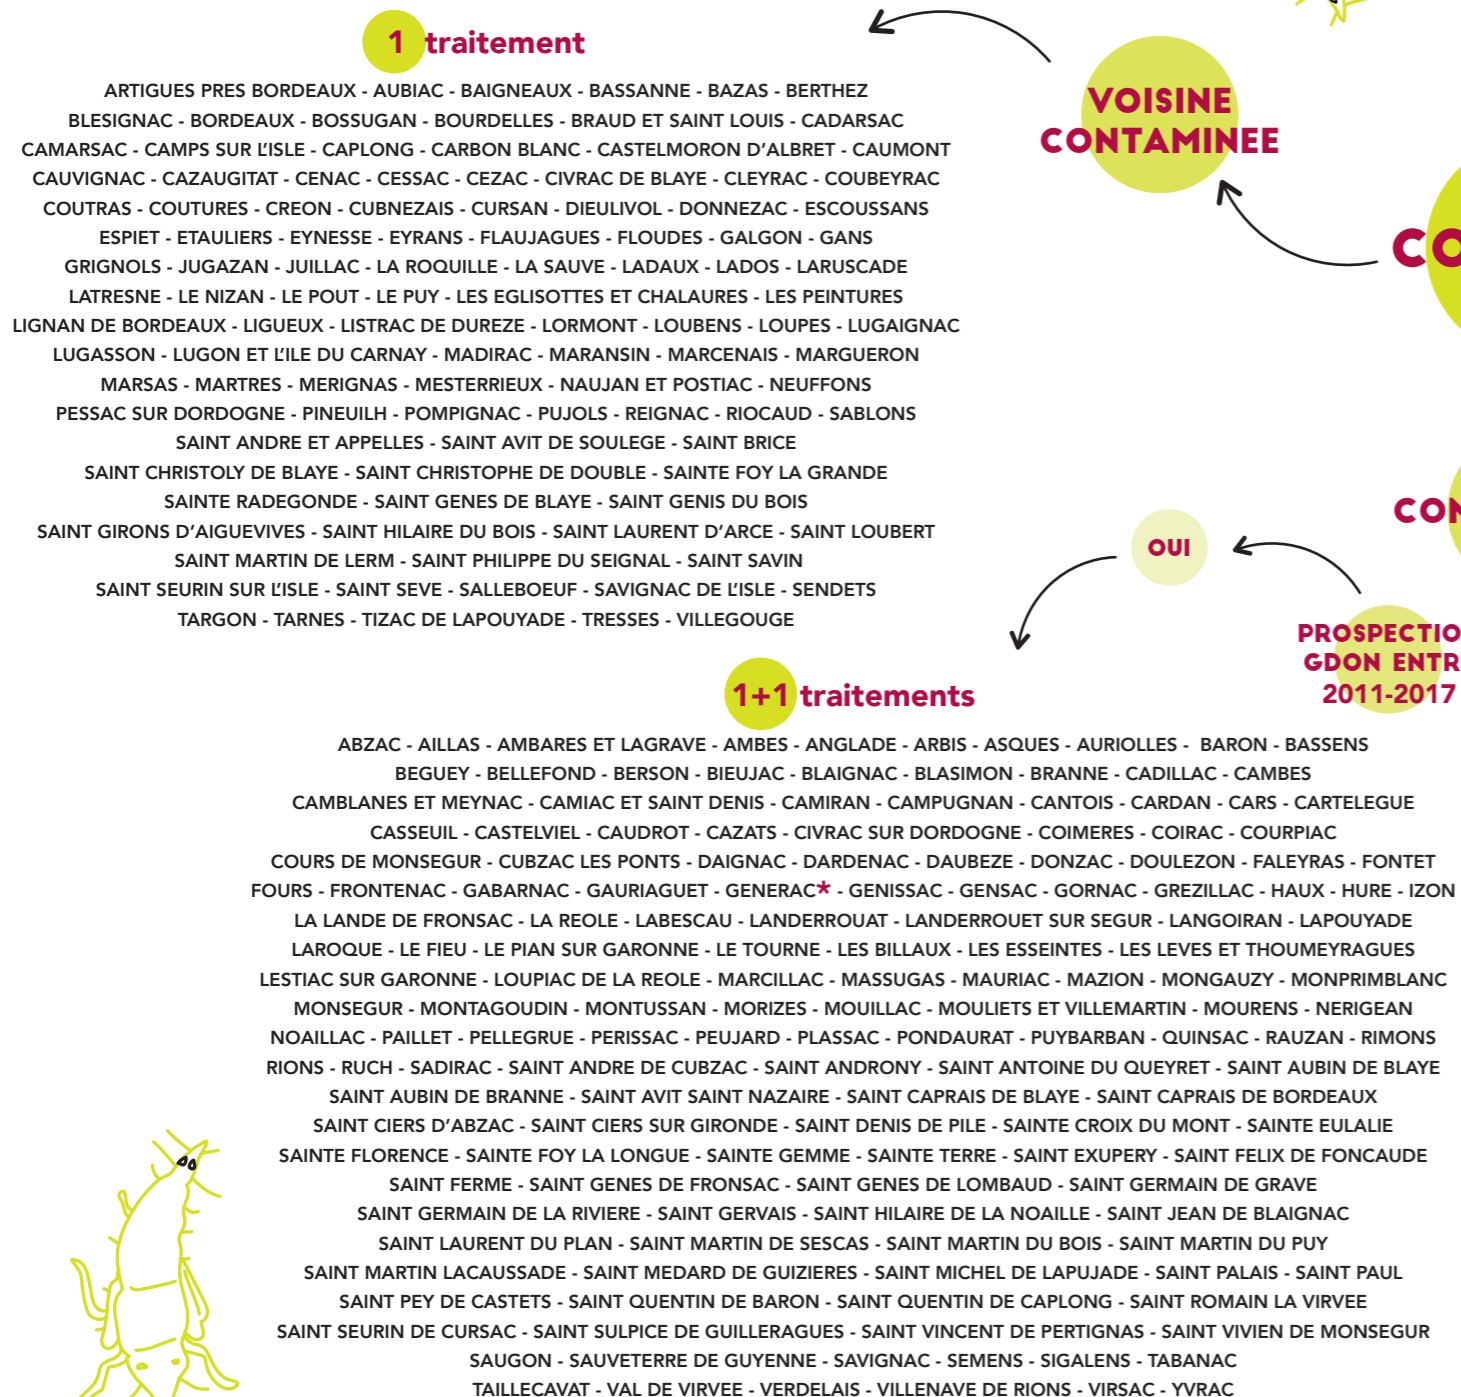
1 traitement

ARTIGUES PRES BORDEAUX - AUBIAC - BAIGNEAUX - BASSANNE - BAZAS - BERTHEZ BLESIGNAC - BORDEAUX - BOSSUGAN - BOURDELLES - BRAUD ET SAINT LOUIS - CADARSAC CAMARSAC - CAMPS SUR L'ISLE - CAPLONG - CARBON BLANC - CASTELMORON D'ALBRET - CAUMONT CAUVIGNAC - CAZAUGITAT - CENAC - CESSAC - CEZAC - CIVRAC DE BLAYE - CLEYRAC - COUBEYRAC COUTRAS - COUTURES - CREON - CUBNEZAIS - CURSAN - DIEULIVOL - DONNEZAC - ESCOUSSANS ESPIET - ETAULIERS - EYNESSE - EYRANS - FLAUJAGUES - FLOUDES - GALGON - GANS GRIGNOLS - JUGAZAN - JUILLAC - LA ROQUILLE - LA SAUVE - LADAUX - LADOS - LARUSCADE LATRESNE - LE NIZAN - LE POUT - LE PUY - LES EGLISOTTES ET CHALAURES - LES PEINTURES LIGNAN DE BORDEAUX - LIGUEUX - LISTRAC DE DUREZE - LORMONT - LOUBENS - LOUPES - LUGAIGNAC LUGASSON - LUGON ET L'ILE DU CARNAY - MADIRAC - MARANSIN - MARCENAIS - MARGUERON MARSAS - MARTRES - MERIGNAS - MESTERRIEUX - NAUJAN ET POSTIAC - NEUFFONS PESSAC SUR DORDOGNE - PINEUILH - POMPIGNAC - PUJOLS - REIGNAC - RIOCAUD - SABLONS SAINT ANDRE ET APPELLES - SAINT AVIT DE SOULEGE - SAINT BRICE SAINT CHRISTOLY DE BLAYE - SAINT CHRISTOPHE DE DOUBLE - SAINTE FOY LA GRANDE SAINTE RADEGONDE - SAINT GENES DE BLAYE - SAINT GENIS DU BOIS SAINT GIRONS D'AIGUEVIVES - SAINT HILAIRE DU BOIS - SAINT LAURENT D'ARCE - SAINT LOUBERT SAINT MARTIN DE LERM - SAINT PHILIPPE DU SEIGNAL - SAINT SAVIN SAINT SEURIN SUR L'ISLE - SAINT SEVE - SALLEBOEUF - SAVIGNAC DE L'ISLE - SENDETS TARGON - TARNES - TIZAC DE LAPOUYADE - TRESSES - VILLEGOUGE

VOISINE CONTAMINEE

CO

CON

OUI

PROSPECTIO GDON ENTR 2011-2017

1+1 traitements

ABZAC - AILLAS - AMBARES ET LAGRAVE - AMBES - ANGLADE - ARBIS - ASQUES - AURIOLLES - BARON - BASSENS BEGUEY - BELLEFOND - BERSON - BIEUJAC - BLAIGNAC - BLASIMON - BRANNE - CADILLAC - CAMBES CAMBLANES ET MEYNAC - CAMIAC ET SAINT DENIS - CAMIRAN - CAMPUGNAN - CANTOIS - CARDAN - CARS - CARTELEGUE CASSEUIL - CASTELVIEL - CAUDROT - CAZATS - CIVRAC SUR DORDOGNE - COIMERES - COIRAC - COURPIAC COURS DE MONSEGUR - CUBZAC LES PONTS - DAIGNAC - DARDENAC - DAUBEZE - DONZAC - DOULEZON - FALEYRAS - FONTET FOURS - FRONTENAC - GABARNAC - GAURIAGUET - GENERAC* - GENISSAC - GENSAC - GORNAC - GREZILLAC - HAUX - HURE - IZON LA LANDE DE FRONSAC - LA REOLE - LABESCAU - LANDERROUAT - LANDERROUET SUR SEGUR - LANGOIRAN - LAPOUYADE LAROQUE - LE FIEU - LE PIAN SUR GARONNE - LE TOURNE - LES BILLAUX - LES ESSEINTES - LES LEVES ET THOUMEYRAGUES LESTIAC SUR GARONNE - LOUPIAC DE LA REOLE - MARCILLAC - MASSUGAS - MAURIAC - MAZION - MONGAUZY - MONPRIMBLANC MONSEGUR - MONTAGOUDIN - MONTUSSAN - MORIZES - MOUILLAC - MOULIETS ET VILLEMARTIN - MOURENS - NERIGEAN NOAILLAC - PAILLET - PELLEGRUE - PERISSAC - PEUJARD - PLASSAC - PONDAURAT - PUYBARBAN - QUINSAC - RAUZAN - RIMONS RIONS - RUCH - SADIRAC - SAINT ANDRE DE CUBZAC - SAINT ANDRONY - SAINT ANTOINE DU QUEYRET - SAINT AUBIN DE BLAYE SAINT AUBIN DE BRANNE - SAINT AVIT SAINT NAZAIRE - SAINT CAPRAIS DE BLAYE - SAINT CAPRAIS DE BORDEAUX SAINT CIERS D'ABZAC - SAINT CIERS SUR GIRONDE - SAINT DENIS DE PILE - SAINTE CROIX DU MONT - SAINTE EULALIE SAINTE FLORENCE - SAINTE FOY LA LONGUE - SAINTE GEMME - SAINTE TERRE - SAINT EXUPERY - SAINT FELIX DE FONCAUDE SAINT FERME - SAINT GENES DE FRONSAC - SAINT GENES DE LOMBAUD - SAINT GERMAIN DE GRAVE SAINT GERMAIN DE LA RIVIERE - SAINT GERVAIS - SAINT HILAIRE DE LA NOAILLE - SAINT JEAN DE BLAIGNAC SAINT LAURENT DU PLAN - SAINT MARTIN DE SESCAS - SAINT MARTIN DU BOIS - SAINT MARTIN DU PUY SAINT MARTIN LACAUSSADE - SAINT MEDARD DE GUIZIERES - SAINT MICHEL DE LAPUJADE - SAINT PALAIS - SAINT PAUL SAINT PEY DE CASTETS - SAINT QUENTIN DE BARON - SAINT QUENTIN DE CAPLONG - SAINT ROMAIN LA VIRVEE SAINT SEURIN DE CURSAC - SAINT SULPICE DE GUILLERAGUES - SAINT VINCENT DE PERTIGNAS - SAINT VIVIEN DE MONSEGUR SAUGON - SAUVETERRE DE GUYENNE - SAVIGNAC - SEMENS - SIGALENS - TABANAC TAILLECAVAT - VAL DE VIRVEE - VERDELAIS - VILLENAVE DE RIONS - VIRSAC - YVRAC